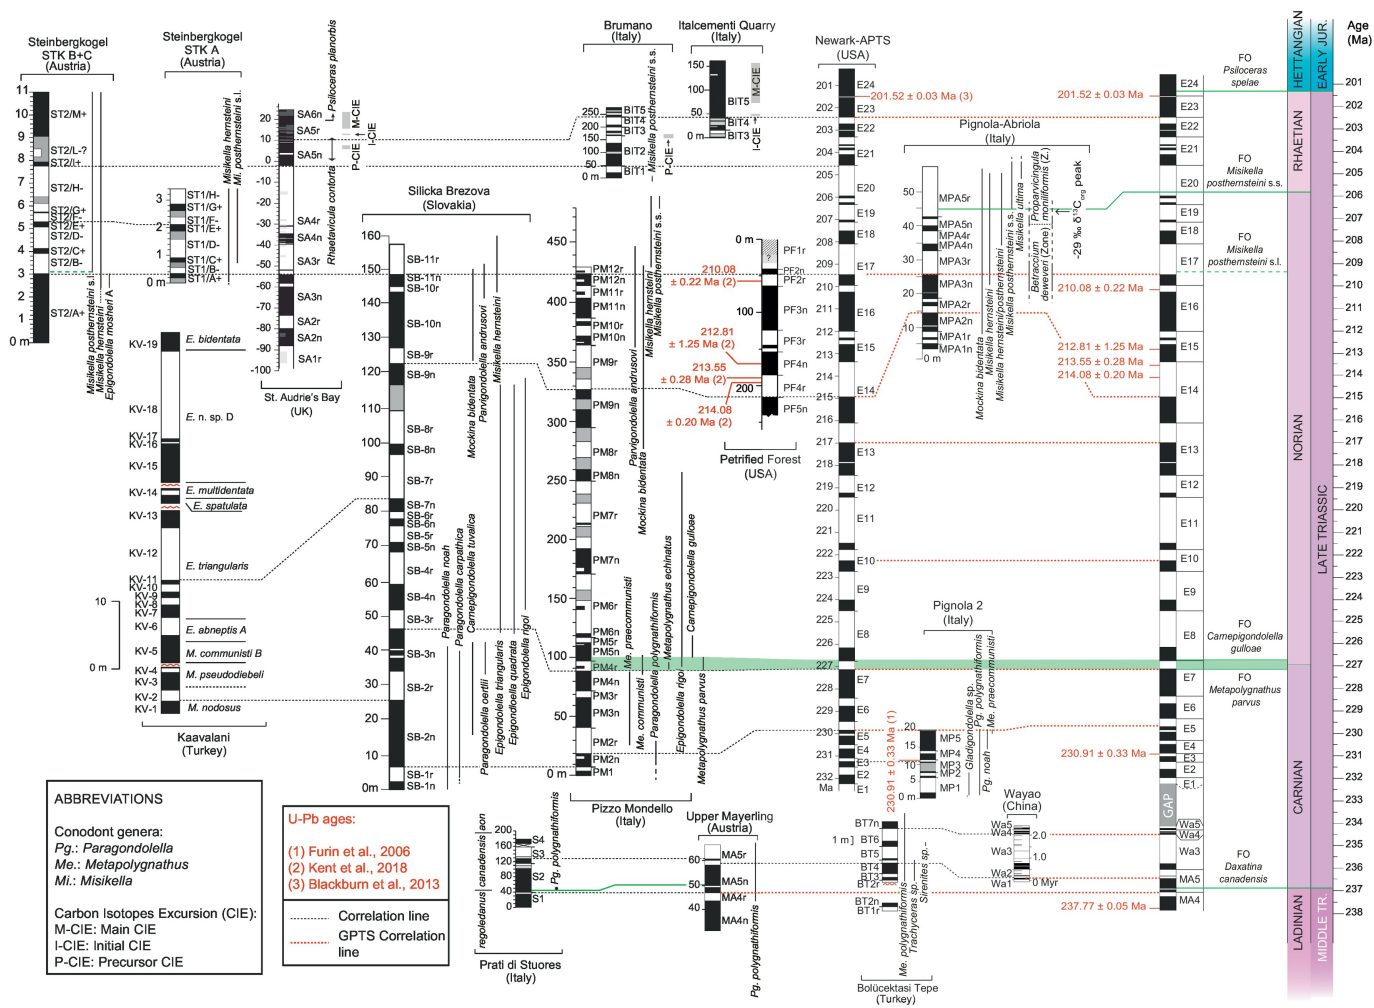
Steinbergkogel STK B+C (Austria)

11 10 9 8 7 6 5 4 3 2 1 0 m

ST2/M+
ST2/L-?
ST2/I+
ST2/H-
ST2/G+
ST2/F-
ST2/E+
ST2/D-
ST2/C+
ST2/B-
ST2/A+

Misikella posthernsteini s.l.
Misikella hernsteini
Epigondolella mosheri A

Steinbergkogel STK A (Austria)

3 2 1 0 m

ST1/H-
ST1/G+
ST1/F-
ST1/E+
ST1/D-
ST1/C+
ST1/B-
ST1/A+

Misikella hernsteini
Mi. posthernsteini s.l.

Psiloceras planorbis
Rhaetavicula contorta
P-CIE
M-CIE
I-CIE

20 10 0 -10 -20 -30 -40 -50 -60 -70 -80 -90 -100

SA6n
SA5r
SA5n
SA4r
SA4n
SA3r
SA3n
SA2r
SA2n
SA1r

St. Audrie's Bay (UK)

KV-19 KV-18 KV-17 KV-16 KV-15 KV-14 KV-13 KV-12 KV-11 KV-10 KV-9 KV-8 KV-7 KV-6 KV-5 KV-4 KV-3 KV-2 KV-1

10
0 m

E. bidentata
E. n. sp. D
E. multidentata
E. spatulata
E. triangularis
E. abneptis A
M. communisti B
M. pseudodiebeli
M. nodosus

Kaavalani (Turkey)

Silicka Brezova (Slovakia)

160 150 140 130 120 110 100 90 80 70 60 50 40 30 20 10 0m

SB-11r SB-11n SB-10r SB-10n SB-9r SB-9n SB-8r SB-8n SB-7r SB-7n SB-6r SB-6n SB-5r SB-5n SB-4r SB-4n SB-3r SB-3n SB-2r SB-2n SB-1r SB-1n

Mockina bidentata
Parvigondolella andrusovi
Misikella hernsteini
Paragondolella noah
Paragondolella carpathica
Carnepigondolella tuvalica
Paragondolella oertlii
Epigondolella triangularis
Epigondolella quadrata
Epigondolella rigoi

450 400 350 300 250 200 150 100 50 0 m

PM12r PM12n PM11r PM11n PM10r PM10n PM9r PM9n PM8r PM8n PM7r PM7n PM6r PM6n PM5r PM5n PM4r PM4n PM3r PM3n PM2r PM2n PM1

Misikella posthernsteini s.s.
Misikella hernsteini
Parvigondolella andrusovi
Mockina bidentata
Me. praecommunisti
Me. communisti
Paragondolella polygnathiformis
Metapolygnathus echinatus
Epigondolella rigoi
Carnepigondolella gulloae
Metapolygnathus parvus

Pizzo Mondello (Italy)

Brumano (Italy)

250 200 150 100 50 0 m

BIT5 BIT4 BIT3 BIT2 BIT1

Misikella posthernsteini s.s.
P-CIE

Italcementi Quarry (Italy)

150 100 50 0 m

BIT5 BIT4 BIT3
M-CIE
I-CIE

0 m
PF1r PF2n PF2r PF3n PF3r PF4n PF4r PF5n
100
200

210.08 ± 0.22 Ma (2)
212.81 ± 1.25 Ma (2)
213.55 ± 0.28 Ma (2)
214.08 ± 0.20 Ma (2)

Petrified Forest (USA)

Newark-APTS (USA)

201 202 203 204 205 206 207 208 209 210 211 212 213 214 215 216 217 218 219 220 221 222 223 224 225 226 227 228 229 230 231 232 Ma

E24 E23 E22 E21 E20 E19 E18 E17 E16 E15 E14 E13 E12 E11 E10 E9 E8 E7 E6 E5 E4 E3 E2 E1

201.52 ± 0.03 Ma (3)

Pignola-Abriola (Italy)

50 40 30 20 10 0 m

MPA5r MPA5n MPA4r MPA4n MPA3r MPA3n MPA2r MPA2n MPA1r MPA1n

Mockina bidentata
Misikella hernsteini
Misikella hernsteini/posthernsteini
Misikella posthernsteini s.s.
Misikella ultima
Betracium deweveri (Zone)
Praeparvicingula moniliformis (Z.)
-29 ‰ δ¹³C$_{org}$ peak

Pignola 2 (Italy)

20 15 10 5 0 m

MP5 MP4 MP3 MP2 MP1

Gladigondolella sp.
Pg. polygnathiformis
Me. praecommunisti
Pg. noah

230.91 ± 0.33 Ma (1)

Wayao (China)

Wa5 Wa4 Wa3 Wa2 Wa1
2.0 1.0 0 Myr

1 m
BT7n BT6 BT5 BT4 BT3 BT2r BT2n BT1r

Me. polygnathiformis
Trachyceras sp.
Sirenites sp.

Bolücektasi Tepe (Turkey)

Prati di Stuores (Italy)

regoledanus | canadensis | aon
200 160 120 80 40 0
S4 S3 S2 S1
Pg. polygnathiformis

Upper Mayerling (Austria)

60 50 40
MA5r MA5n MA4r MA4n
Pg. polygnathiformis

E24 E23 E22 E21 E20 E19 E18 E17 E16 E15 E14 E13 E12 E11 E10 E9 E8 E7 E6 E5 E4 E3 E2 E1 GAP Wa5 Wa4 Wa3 MA5 MA4

201.52 ± 0.03 Ma
210.08 ± 0.22 Ma
212.81 ± 1.25 Ma
213.55 ± 0.28 Ma
214.08 ± 0.20 Ma
230.91 ± 0.33 Ma
237.77 ± 0.05 Ma

FO Psiloceras spelae
FO Misikella posthernsteini s.s.
FO Misikella posthernsteini s.l.
FO Camepigondolella gulloae
FO Metapolygnathus parvus
FO Daxatina canadensis

HETTANGIAN
RHAETIAN
NORIAN
CARNIAN
LADINIAN
EARLY JUR.
LATE TRIASSIC
MIDDLE TR.

Age (Ma)
201 202 203 204 205 206 207 208 209 210 211 212 213 214 215 216 217 218 219 220 221 222 223 224 225 226 227 228 229 230 231 232 233 234 235 236 237 238

ABBREVIATIONS

Conodont genera:
Pg.: Paragondolella
Me.: Metapolygnathus
Mi.: Misikella

Carbon Isotopes Excursion (CIE):
M-CIE: Main CIE
I-CIE: Initial CIE
P-CIE: Precursor CIE

U-Pb ages:

(1) Furin et al., 2006
(2) Kent et al., 2018
(3) Blackburn et al., 2013

Correlation line
GPTS Correlation line